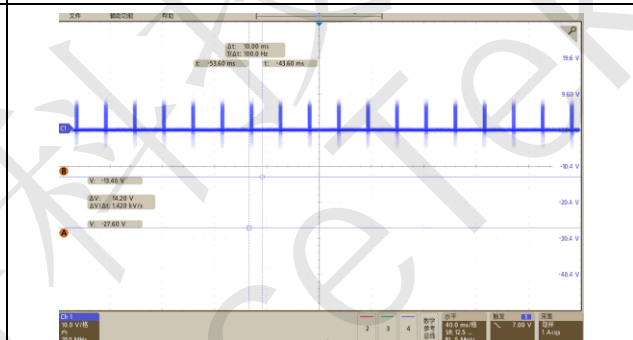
文件 触发间断 帮助

Δt: 10.00 ms
1/Δt: 100.0 Hz
t: -53.60 ms t: -43.60 ms

19.6 V
9.60 V
C1
-0.4 V
B
V: -13.40 V
ΔV: 14.20 V
ΔV/Δt: 1.420 kV/s
-20.4 V
A
V: -27.60 V
-30.4 V
-40.4 V

Ch 1
10.0 V/格
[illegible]
2 3 4
数学 参考 总线
水平
40.0 ms/格
SR: 12.5 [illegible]
触发 1
7.00 V
采集
停止
1 Acqs